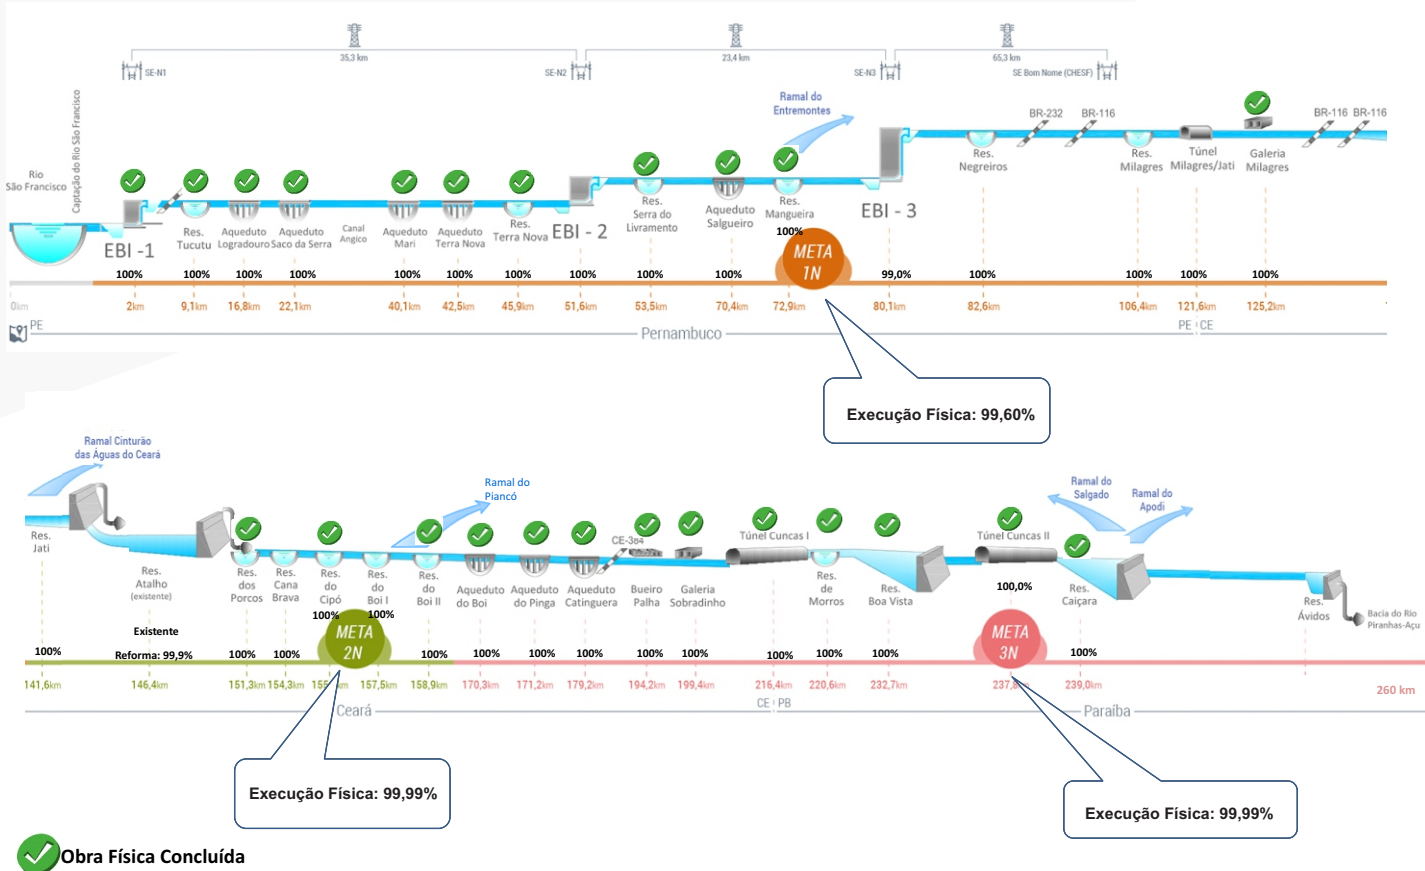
35,3 km
SE-N1
SE-N2
23,4 km
SE-N3
65,3 km
SE Bom Nome (CHESF)

Ramal do Entremontes

BR-232 BR-116 BR-116 BR-116

Rio São Francisco
Captação do Rio São Francisco
EBI -1
Res. Tucutu
Aqueduto Logradouro
Aqueduto Saco da Serra
Canal Angico
Aqueduto Mari
Aqueduto Terra Nova
Res. Terra Nova
EBI - 2
Res. Serra do Livramento
Aqueduto Salgueiro
Res. Mangueira
EBI - 3
Res. Negreiros
Res. Milagres
Túnel Milagres/Jati
Galeria Milagres

100% 100% 100% 100% 100% 100% 100% 100% 100% 100% 100% 99,0% 100% 100% 100% 100%
META 1N

0km 2km 9,1km 16,8km 22,1km 40,1km 42,5km 45,9km 51,6km 53,5km 70,4km 72,9km 80,1km 82,6km 106,4km 121,6km 125,2km

PE
Pernambuco
PE CE

Execução Física: 99,60%

Ramal Cinturão das Águas do Ceará
Ramal do Piancó
Ramal do Salgado
Ramal do Apodi

Res. Jati
Res. Atalho (existente)
Res. dos Porcos
Res. Cana Brava
Res. do Cipó
Res. do Boi I
Res. do Boi II
Aqueduto do Boi
Aqueduto do Pinga
Aqueduto Catingueira
CE-384
Bueiro Palha
Galeria Sobradinho
Túnel Cuncas I
Res. de Morros
Res. Boa Vista
Túnel Cuncas II
100,0%
Res. Caiçara
Res. Ávidos
Bacia do Rio Piranhas-Açu

Existente
100%
Reforma: 99,9%
100% 100% 100% 100% 100% 100% 100% 100% 100% 100% 100% 100% 100% 100%
META 2N
META 3N

141,6km 146,4km 151,3km 154,3km 155,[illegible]km 157,5km 158,9km 170,3km 171,2km 179,2km 194,2km 199,4km 216,4km 220,6km 232,7km 237,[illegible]km 239,0km 260 km

Ceará
CE PB
Paraíba

Execução Física: 99,99%

Execução Física: 99,99%

Obra Física Concluída